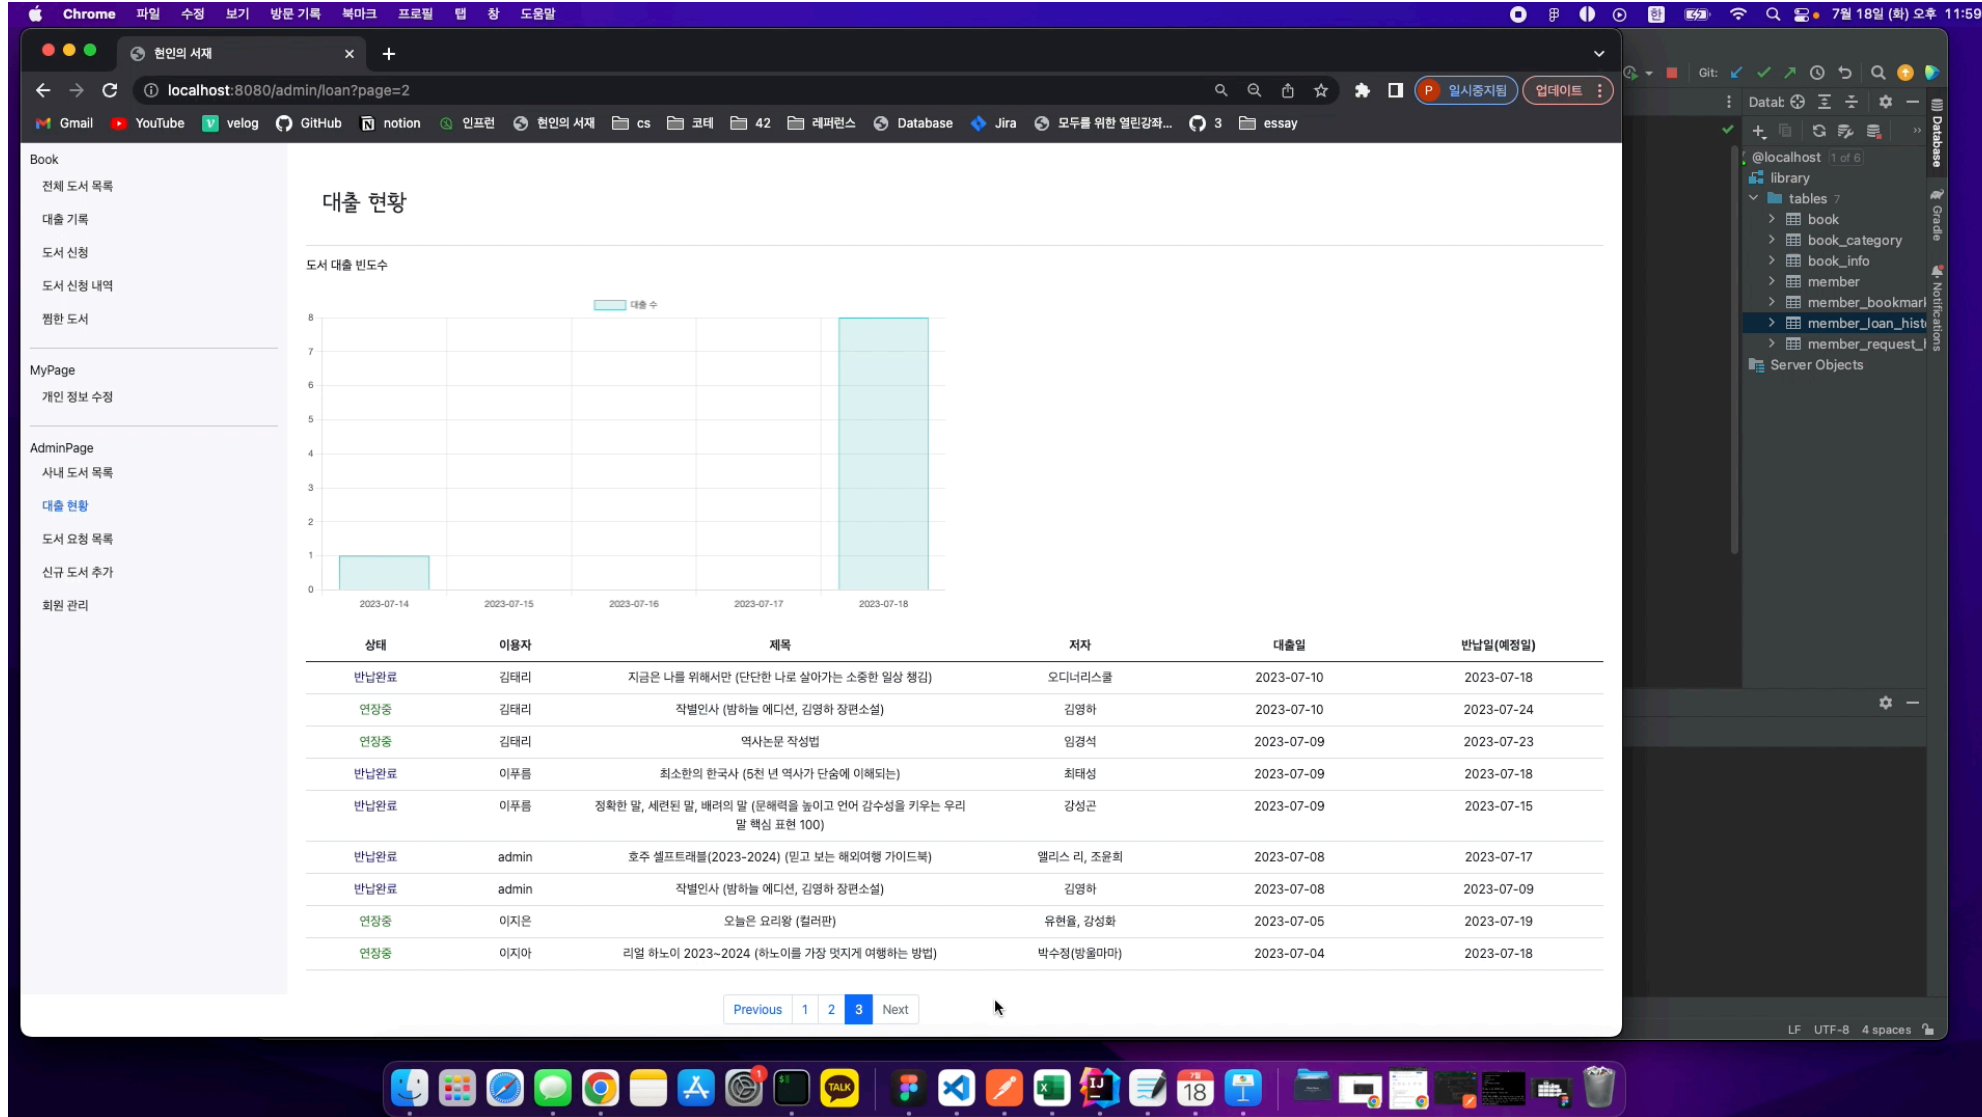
Chrome 파일 수정 보기 방문 기록 북마크 프로필 탭 창 도움말

7월 18일 (화) 오후 11:59

현인의 서재

localhost:8080/admin/loan?page=2

일시중지됨 업데이트

Gmail YouTube velog GitHub notion 인프런 현인의 서재 cs 코테 42 레퍼런스 Database Jira 모두를 위한 열린강좌... 3 essay

Book
전체 도서 목록
대출 기록
도서 신청
도서 신청 내역
찜한 도서

MyPage
개인 정보 수정

AdminPage
사내 도서 목록
대출 현황
도서 요청 목록
신규 도서 추가
회원 관리

대출 현황

도서 대출 빈도수

대출 수

8
7
6
5
4
3
2
1
0

2023-07-14 2023-07-15 2023-07-16 2023-07-17 2023-07-18

| 상태 | 이용자 | 제목 | 저자 | 대출일 | 반납일(예정일) |
|---|---|---|---|---|---|
| 반납완료 | 김태리 | 지금은 나를 위해서만 (단단한 나로 살아가는 소중한 일상 챙김) | 오디너리스쿨 | 2023-07-10 | 2023-07-18 |
| 연장중 | 김태리 | 작별인사 (밤하늘 에디션, 김영하 장편소설) | 김영하 | 2023-07-10 | 2023-07-24 |
| 연장중 | 김태리 | 역사논문 작성법 | 임경석 | 2023-07-09 | 2023-07-23 |
| 반납완료 | 이푸름 | 최소한의 한국사 (5천 년 역사가 단숨에 이해되는) | 최태성 | 2023-07-09 | 2023-07-18 |
| 반납완료 | 이푸름 | 정확한 말, 세련된 말, 배려의 말 (문해력을 높이고 언어 감수성을 키우는 우리 말 핵심 표현 100) | 강성곤 | 2023-07-09 | 2023-07-15 |
| 반납완료 | admin | 호주 셀프트래블(2023-2024) (믿고 보는 해외여행 가이드북) | 엘리스 리, 조윤희 | 2023-07-08 | 2023-07-17 |
| 반납완료 | admin | 작별인사 (밤하늘 에디션, 김영하 장편소설) | 김영하 | 2023-07-08 | 2023-07-09 |
| 연장중 | 이지은 | 오늘은 요리왕 (컬러판) | 유현율, 강성화 | 2023-07-05 | 2023-07-19 |
| 연장중 | 이지아 | 리얼 하노이 2023~2024 (하노이를 가장 멋지게 여행하는 방법) | 박수정(방울마마) | 2023-07-04 | 2023-07-18 |

Previous 1 2 3 Next

Git: Datab
@localhost 1 of 6
library
tables 7
book
book_category
book_info
member
member_bookmark
member_loan_hist
member_request_
Server Objects
Database Gradle Notifications

LF UTF-8 4 spaces

TALK 18